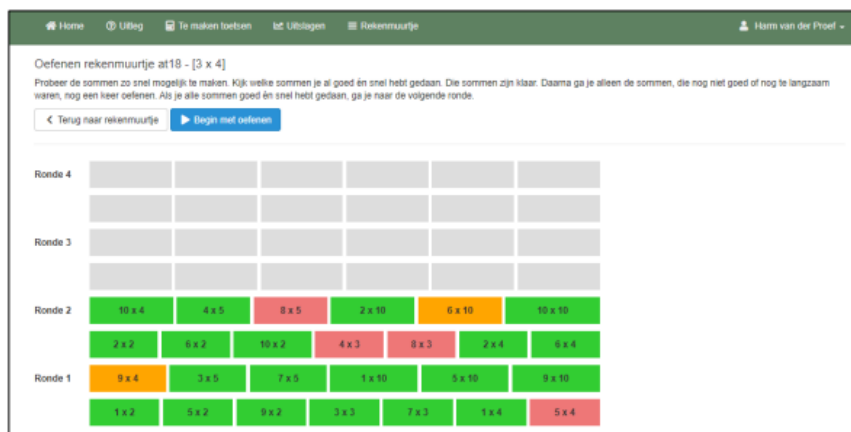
Home Uitleg Te maken toetsen Uitslagen Rekenmuurtje Harm van der Proef

Oefenen rekenmuurtje at18 - [3 x 4]

Probeer de sommen zo snel mogelijk te maken. Kijk welke sommen je al goed én snel hebt gedaan. Die sommen zijn klaar. Daarna ga je alleen de sommen, die nog niet goed of nog te langzaam waren, nog een keer oefenen. Als je alle sommen goed én snel hebt gedaan, ga je naar de volgende ronde.

Terug naar rekenmuurtje Begin met oefenen

Ronde 4

Ronde 3

Ronde 2
10 x 4 | 4 x 5 | 8 x 5 | 2 x 10 | 6 x 10 | 10 x 10
2 x 2 | 6 x 2 | 10 x 2 | 4 x 3 | 8 x 3 | 2 x 4 | 6 x 4

Ronde 1
9 x 4 | 3 x 5 | 7 x 5 | 1 x 10 | 5 x 10 | 9 x 10
1 x 2 | 5 x 2 | 9 x 2 | 3 x 3 | 7 x 3 | 1 x 4 | 5 x 4